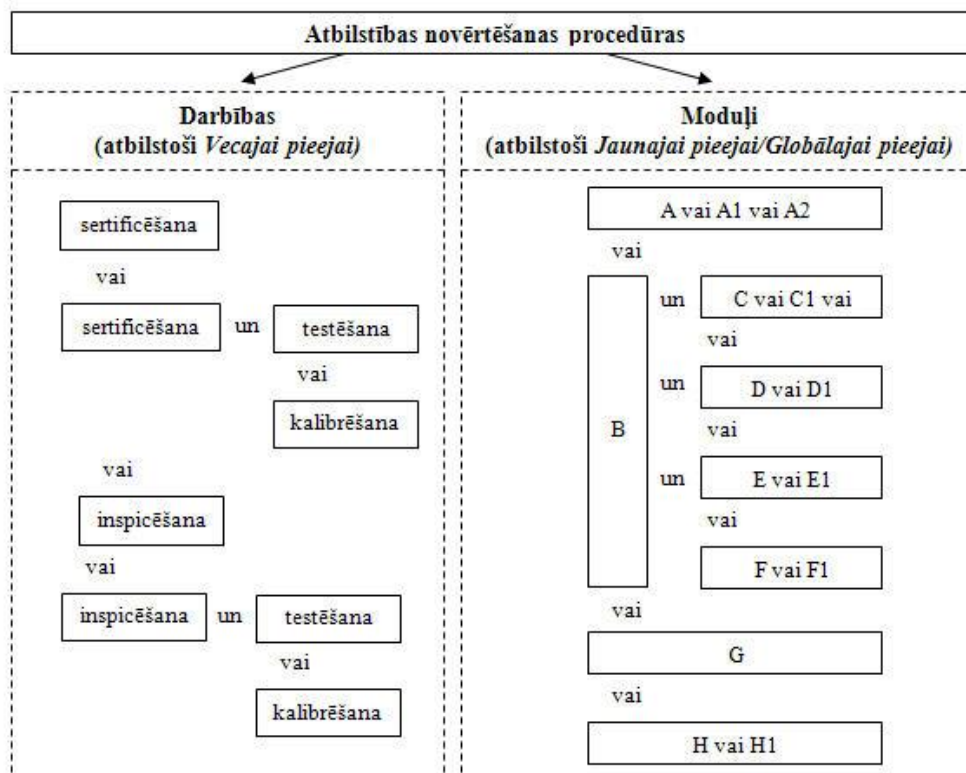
Atbilstības novērtēšanas procedūras

Darbības
(atbilstoši *Vecajai pieejai*)

sertificēšana

vai

sertificēšana un testēšana

vai

kalibrēšana

vai

inspicēšana

vai

inspicēšana un testēšana

vai

kalibrēšana

Moduļi
(atbilstoši *Jaunajai pieejai/Globālajai pieejai*)

A vai A1 vai A2

vai

B

un C vai C1 vai

vai

un D vai D1

vai

un E vai E1

vai

F vai F1

vai

G

vai

H vai H1